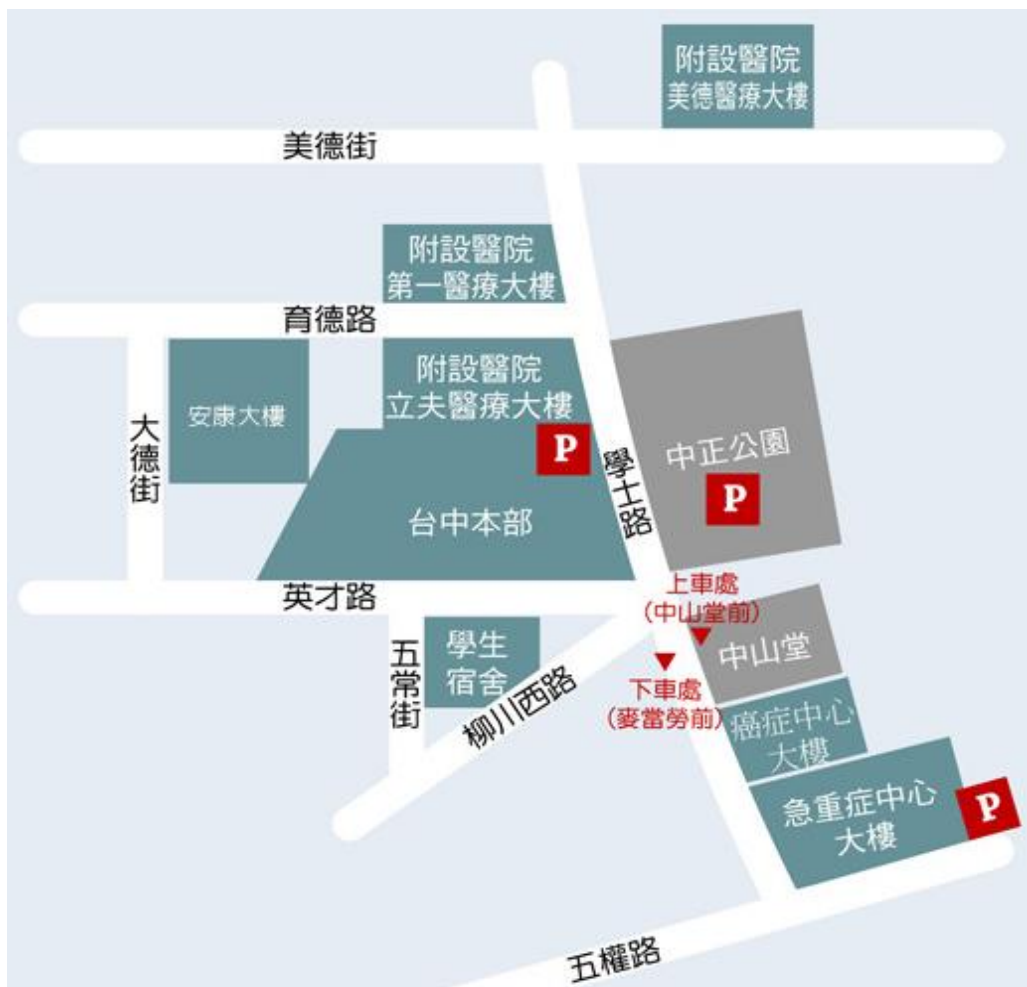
附設醫院
美德醫療大樓

美德街

附設醫院
第一醫療大樓

育德路

安康大樓

附設醫院
立夫醫療大樓

P

大德街

台中本部

學士路

中正公園

P

英才路

上車處
（中山堂前）

五常街

學生
宿舍

柳川西路

下車處
（麥當勞前）

中山堂

癌症中心
大樓

急重症中心
大樓

P

五權路